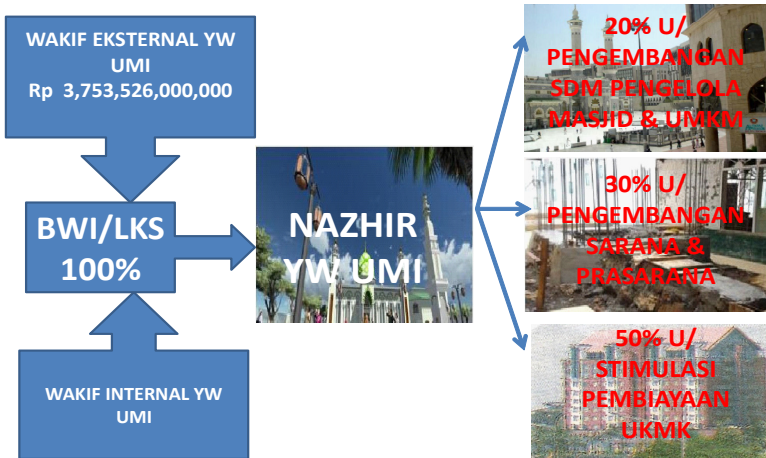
WAKIF EKSTERNAL YW UMI
Rp 3,753,526,000,000

BWI/LKS 100%

WAKIF INTERNAL YW UMI

NAZHIR YW UMI

20% U/ PENGEMBANGAN SDM PENGELOLA MASJID & UMKM

30% U/ PENGEMBANGAN SARANA & PRASARANA

50% U/ STIMULASI PEMBIAYAAN UKMK